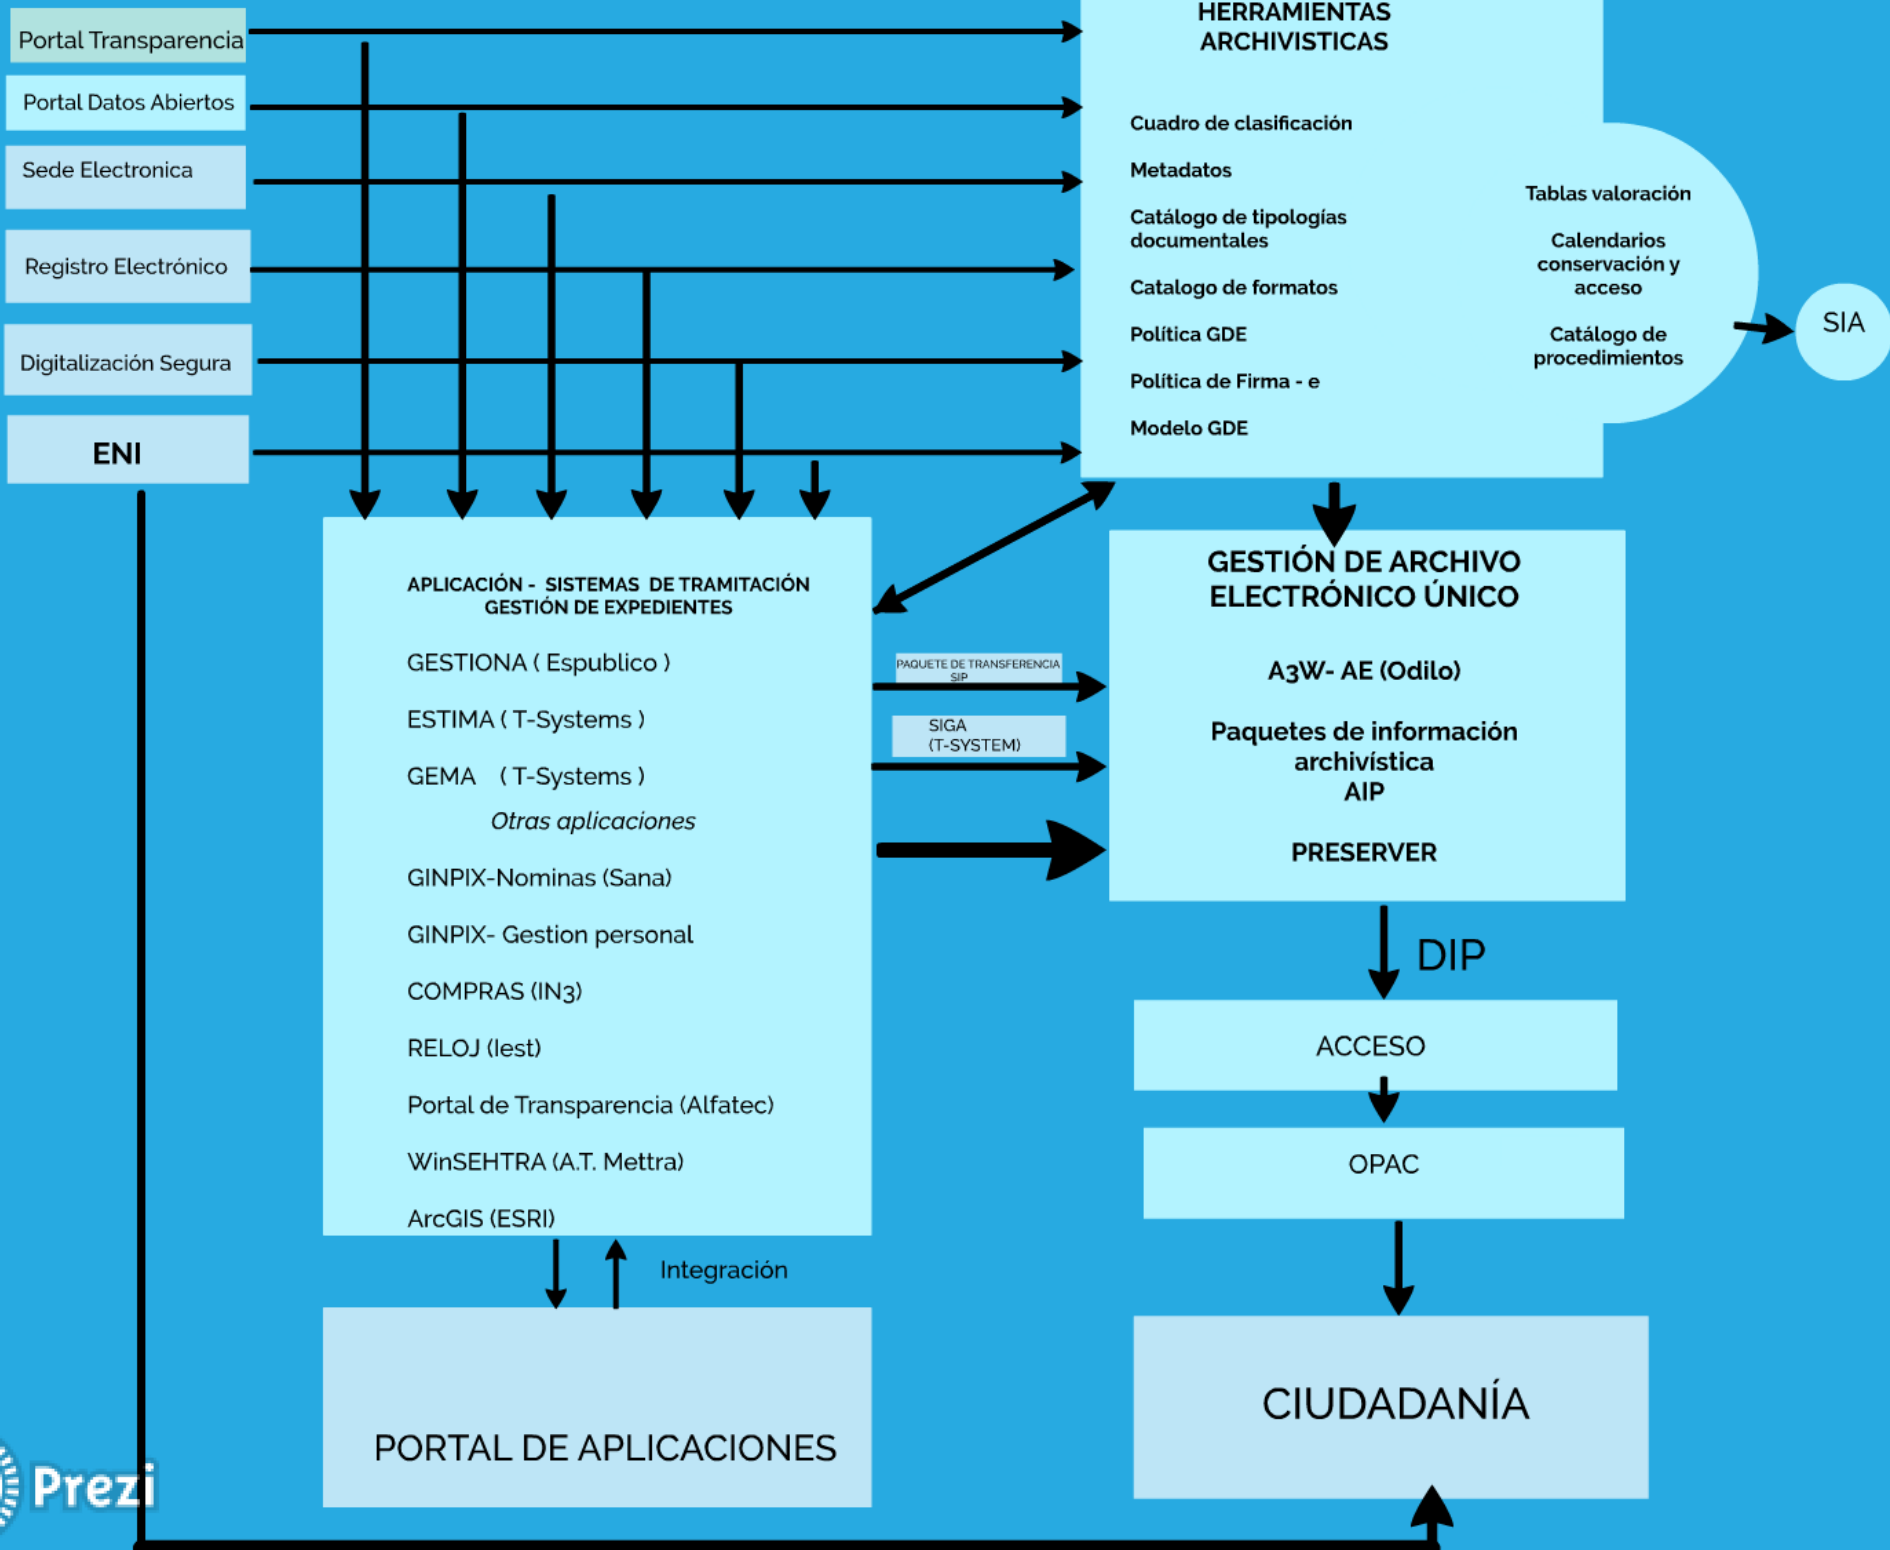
Portal Transparencia

Portal Datos Abiertos

Sede Electronica

Registro Electrónico

Digitalización Segura

ENI

HERRAMIENTAS ARCHIVISTICAS

Cuadro de clasificación

Metadatos

Catálogo de tipologías documentales

Catalogo de formatos

Política GDE

Política de Firma - e

Modelo GDE

Tablas valoración

Calendarios conservación y acceso

Catálogo de procedimientos

SIA

APLICACIÓN - SISTEMAS DE TRAMITACIÓN GESTIÓN DE EXPEDIENTES

GESTIONA ( Espublico )

ESTIMA ( T-Systems )

GEMA ( T-Systems )

Otras aplicaciones

GINPIX-Nominas (Sana)

GINPIX- Gestion personal

COMPRAS (IN3)

RELOJ (Iest)

Portal de Transparencia (Alfatec)

WinSEHTRA (A.T. Mettra)

ArcGIS (ESRI)

PAQUETE DE TRANSFERENCIA SIP

SIGA (T-SYSTEM)

GESTIÓN DE ARCHIVO ELECTRÓNICO ÚNICO

A3W- AE (Odilo)

Paquetes de información archivística AIP

PRESERVER

DIP

ACCESO

OPAC

Integración

PORTAL DE APLICACIONES

CIUDADANÍA

Prezi